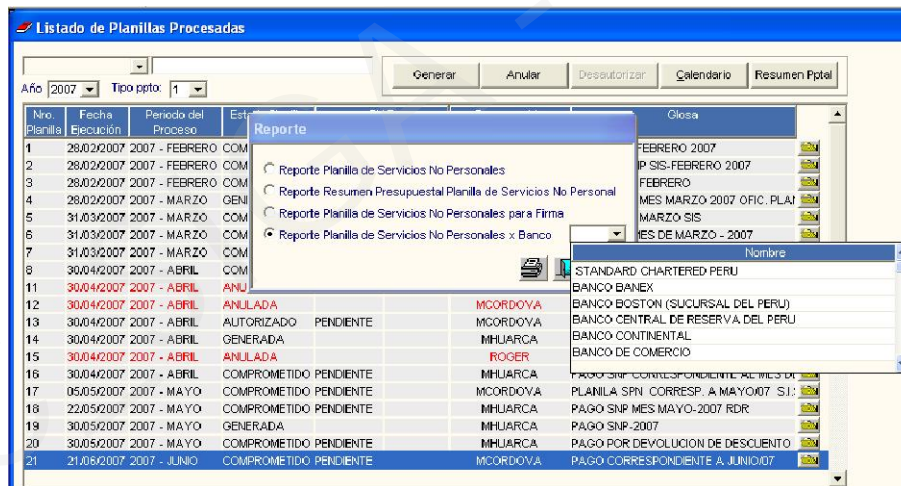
Listado de Planillas Procesadas

Año 2007 Tipo ppto: 1

Generar | Anular | Desautorizar | Calendario | Resumen Pptal

| Nro. Planilla | Fecha Ejecución | Periodo del Proceso | Esta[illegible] | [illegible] | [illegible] | Glosa |
|---|---|---|---|---|---|---|
| 1 | 28/02/2007 | 2007 - FEBRERO | COM | | | FEBRERO 2007 |
| 2 | 28/02/2007 | 2007 - FEBRERO | COM | | | P SIS-FEBRERO 2007 |
| 3 | 28/02/2007 | 2007 - FEBRERO | COM | | | FEBRERO |
| 4 | 28/02/2007 | 2007 - MARZO | GENI | | | MES MARZO 2007 OFIC. PLAI |
| 5 | 31/03/2007 | 2007 - MARZO | COM | | | MARZO SIS |
| 6 | 31/03/2007 | 2007 - MARZO | COM | | | ES DE MARZO - 2007 |
| 7 | 31/03/2007 | 2007 - MARZO | COM | | | |
| 8 | 30/04/2007 | 2007 - ABRIL | COM | | | |
| 11 | 30/04/2007 | 2007 - ABRIL | ANU | | | |
| 12 | 30/04/2007 | 2007 - ABRIL | ANULADA | | MCORDOVA | |
| 13 | 30/04/2007 | 2007 - ABRIL | AUTORIZADO | PENDIENTE | MCORDOVA | |
| 14 | 30/04/2007 | 2007 - ABRIL | GENERADA | | MHUARCA | |
| 15 | 30/04/2007 | 2007 - ABRIL | ANULADA | | ROGER | |
| 16 | 30/04/2007 | 2007 - ABRIL | COMPROMETIDO | PENDIENTE | MHUARCA | PAGO SNP CORRESPONDIENTE AL MES DI |
| 17 | 05/05/2007 | 2007 - MAYO | COMPROMETIDO | PENDIENTE | MCORDOVA | PLANILA SPN CORRESP. A MAYO/07 S.I. |
| 18 | 22/05/2007 | 2007 - MAYO | COMPROMETIDO | PENDIENTE | MHUARCA | PAGO SNP MES MAYO-2007 RDR |
| 19 | 30/05/2007 | 2007 - MAYO | GENERADA | | MHUARCA | PAGO SNP-2007 |
| 20 | 30/05/2007 | 2007 - MAYO | COMPROMETIDO | PENDIENTE | MHUARCA | PAGO POR DEVOLUCION DE DESCUENTO |
| 21 | 21/06/2007 | 2007 - JUNIO | COMPROMETIDO | PENDIENTE | MCORDOVA | PAGO CORRESPONDIENTE A JUNIO/07 |

Reporte

Reporte Planilla de Servicios No Personales
Reporte Resumen Presupuestal Planilla de Servicios No Personal
Reporte Planilla de Servicios No Personales para Firma
Reporte Planilla de Servicios No Personales x Banco

Nombre
STANDARD CHARTERED PERU
BANCO BANEX
BANCO BOSTON (SUCURSAL DEL PERU)
BANCO CENTRAL DE RESERVA DEL PERU
BANCO CONTINENTAL
BANCO DE COMERCIO